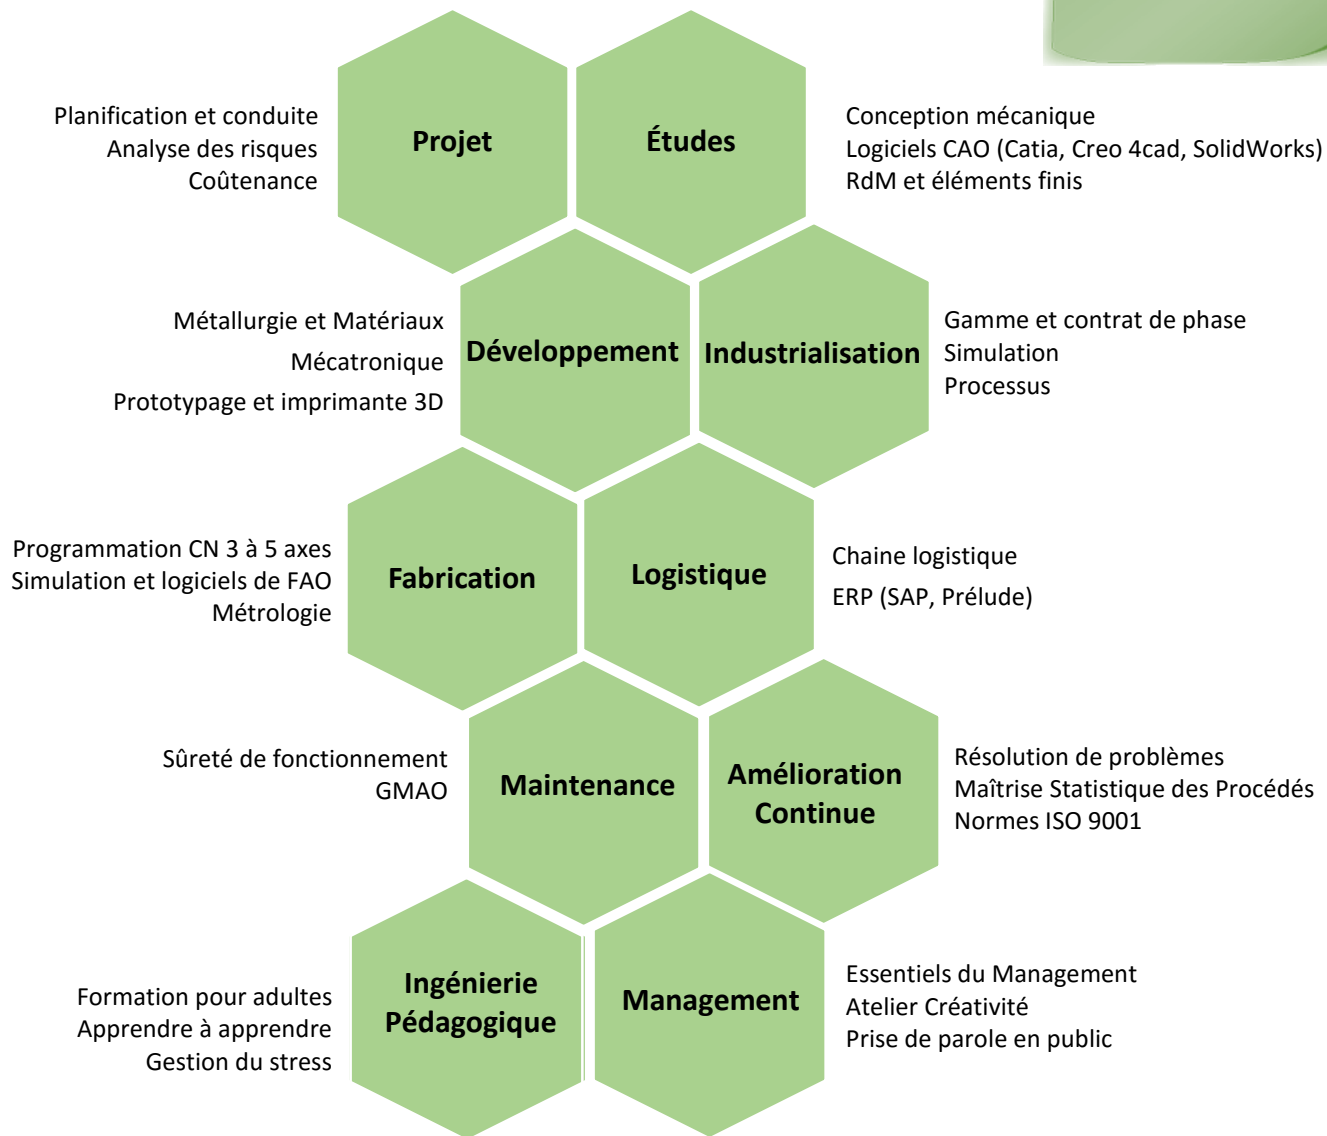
Planification et conduite
Analyse des risques
Coûtenance

Projet

Études

Conception mécanique
Logiciels CAO (Catia, Creo 4cad, SolidWorks)
RdM et éléments finis

Métallurgie et Matériaux
Mécatronique
Prototypage et imprimante 3D

Développement

Industrialisation

Gamme et contrat de phase
Simulation
Processus

Programmation CN 3 à 5 axes
Simulation et logiciels de FAO
Métrologie

Fabrication

Logistique

Chaine logistique
ERP (SAP, Prélude)

Sûreté de fonctionnement
GMAO

Maintenance

Amélioration Continue

Résolution de problèmes
Maîtrise Statistique des Procédés
Normes ISO 9001

Formation pour adultes
Apprendre à apprendre
Gestion du stress

Ingénierie Pédagogique

Management

Essentiels du Management
Atelier Créativité
Prise de parole en public